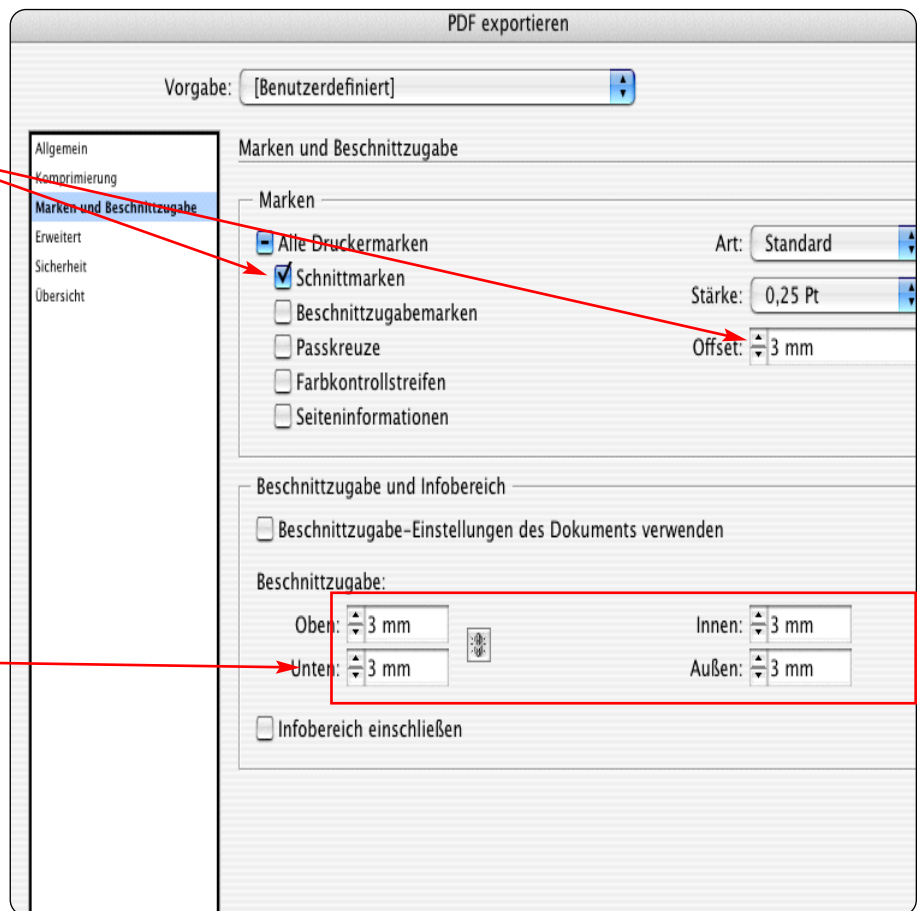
PDF exportieren

Vorgabe: [Benutzerdefiniert]

Allgemein
Komprimierung
Marken und Beschnittzugabe
Erweitert
Sicherheit
Übersicht

Marken und Beschnittzugabe

Marken

Alle Druckermarken
Schnittmarken
Beschnittzugabemarken
Passkreuze
Farbkontrollstreifen
Seiteninformationen

Art: Standard
Stärke: 0,25 Pt
Offset: 3 mm

Beschnittzugabe und Infobereich

Beschnittzugabe-Einstellungen des Dokuments verwenden

Beschnittzugabe:

Oben: 3 mm
Unten: 3 mm
Innen: 3 mm
Außen: 3 mm

Infobereich einschließen